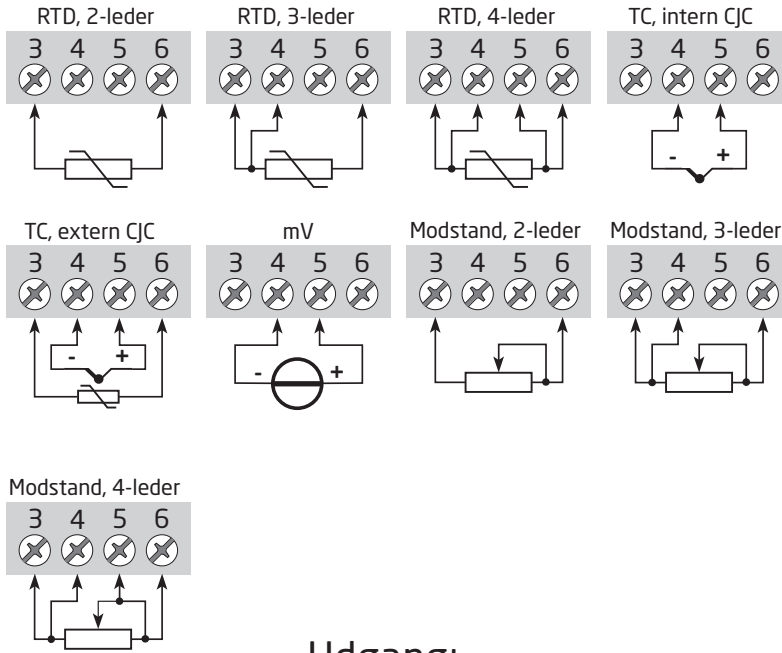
RTD, 2-leder
3 4 5 6

RTD, 3-leder
3 4 5 6

RTD, 4-leder
3 4 5 6

TC, intern CJC
3 4 5 6
- +

TC, extern CJC
3 4 5 6
- +

mV
3 4 5 6
- +

Modstand, 2-leder
3 4 5 6

Modstand, 3-leder
3 4 5 6

Modstand, 4-leder
3 4 5 6

Udgang: